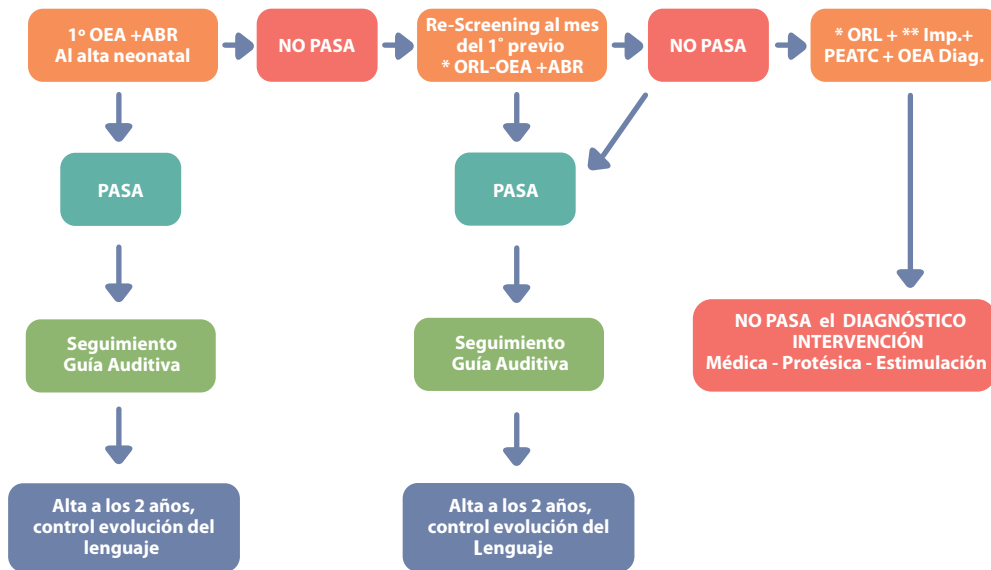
1º OEA +ABR
Al alta neonatal

NO PASA

Re-Screening al mes del 1° previo
* ORL-OEA +ABR

NO PASA

* ORL + ** Imp.+
PEATC + OEA Diag.

PASA

PASA

Seguimiento
Guía Auditiva

Seguimiento
Guía Auditiva

NO PASA el DIAGNÓSTICO
INTERVENCIÓN
Médica - Protésica - Estimulación

Alta a los 2 años, control evolución del lenguaje

Alta a los 2 años, control evolución del Lenguaje